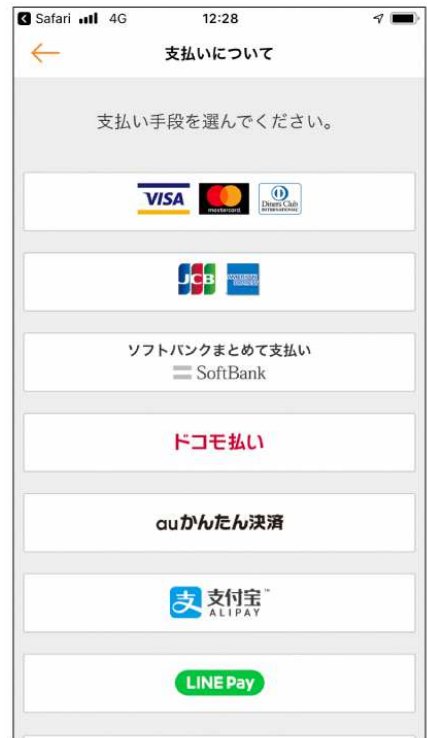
Safari 4G 12:28

支払いについて

支払い手段を選んでください。

VISA mastercard Diners Club INTERNATIONAL

JCB AMERICAN EXPRESS

ソフトバンクまとめて支払い
SoftBank

ドコモ払い

auかんたん決済

支付宝 ALIPAY

LINE Pay